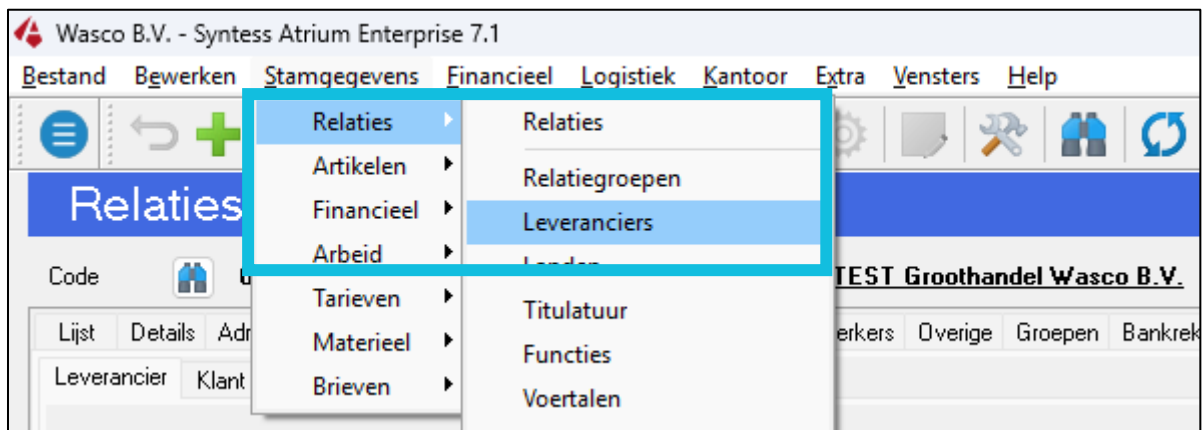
Wasco B.V. - Syntess Atrium Enterprise 7.1

Bestand Bewerken Stamgegevens Financieel Logistiek Kantoor Extra Vensters Help

Relaties

Relaties
Artikelen
Financieel
Arbeid
Tarieven
Materieel
Brieven

Relaties
Relatiegroepen
Leveranciers
Landen
Titulatuur
Functies
Voertalen

Code

TEST Groothandel Wasco B.V.

Lijst Details Adr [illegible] erkers Overige Groepen Bankrek

Leverancier Klant